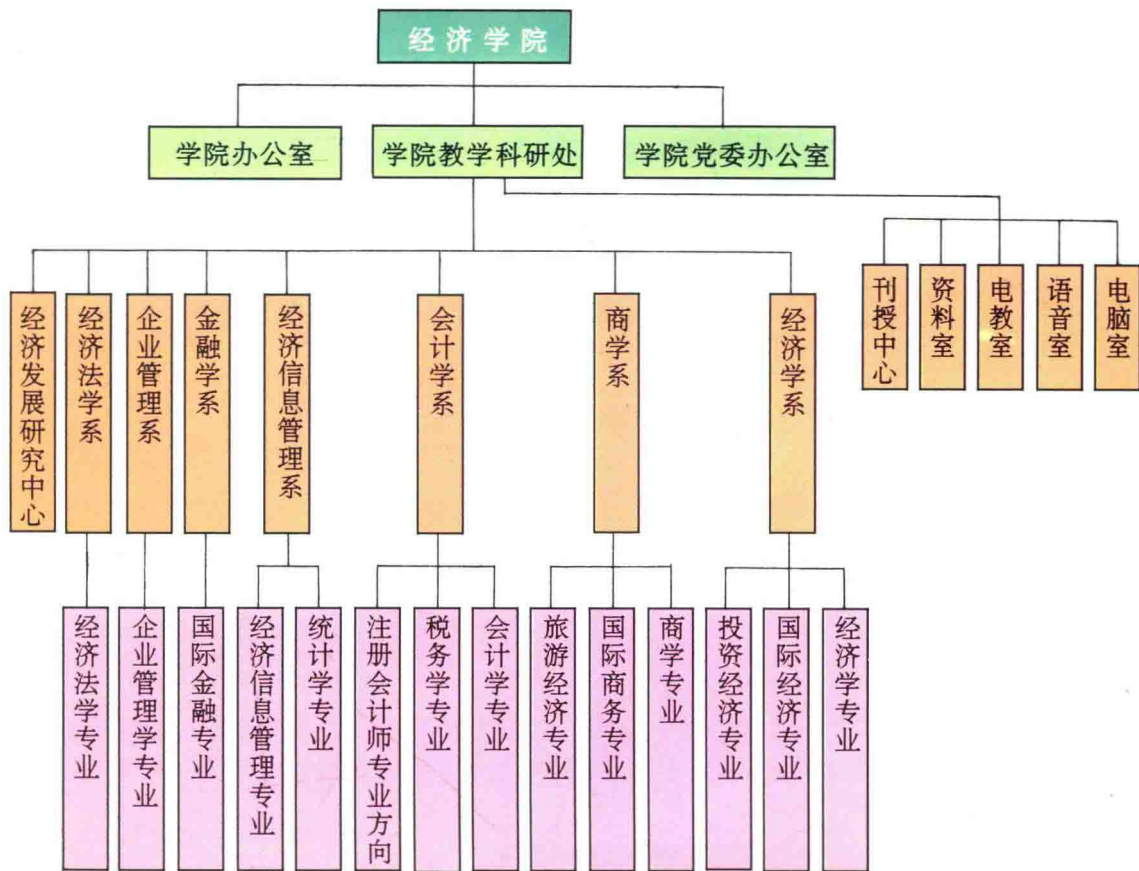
经济学院

学院办公室

学院教学科研处

学院党委办公室

经济发展研究中心

经济法学系

企业管理系

金融学系

经济信息管理系

会计学系

商学系

经济学系

刊授中心

资料室

电教室

语音室

电脑室

经济法学专业

企业管理学专业

国际金融专业

经济信息管理专业

统计学专业

注册会计师专业方向

税务学专业

会计学专业

旅游经济专业

国际商务专业

商学专业

投资经济专业

国际经济专业

经济学专业